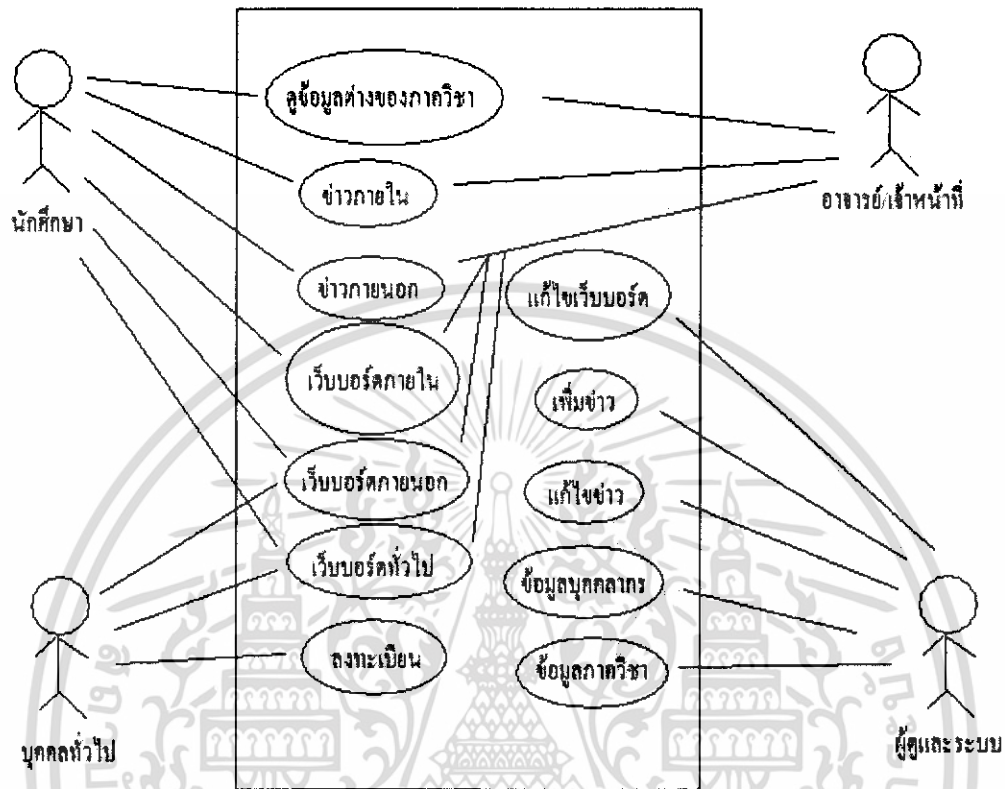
ดูข้อมูลต่างของภาควิชา

ข่าวภายใน

ข่าวภายนอก

เว็บบอร์ดภายใน

เว็บบอร์ดภายนอก

เว็บบอร์ดทั่วไป

ลงทะเบียน

แก้ไขเว็บบอร์ด

เพิ่มข่าว

แก้ไขข่าว

ข้อมูลบุคคลากร

ข้อมูลภาควิชา

นักศึกษา

อาจารย์/เจ้าหน้าที่

บุคคลทั่วไป

ผู้ดูแลระบบ